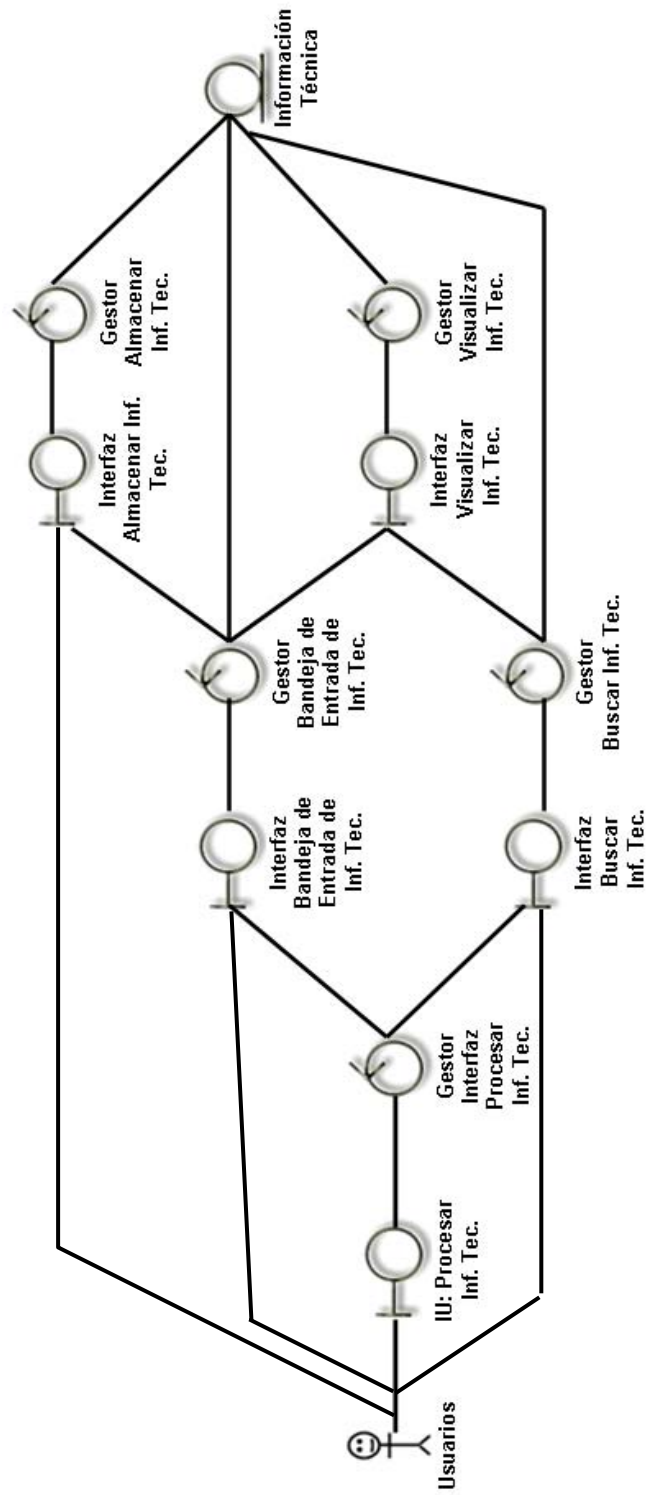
Usuarios

IU: Procesar Inf. Tec.

Gestor Interfaz Procesar Inf. Tec.

Interfaz Bandeja de Entrada de Inf. Tec.

Interfaz Buscar Inf. Tec.

Gestor Bandeja de Entrada de Inf. Tec.

Gestor Buscar Inf. Tec.

Interfaz Almacenar Inf. Tec.

Interfaz Visualizar Inf. Tec.

Gestor Almacenar Inf. Tec.

Gestor Visualizar Inf. Tec.

Información Técnica